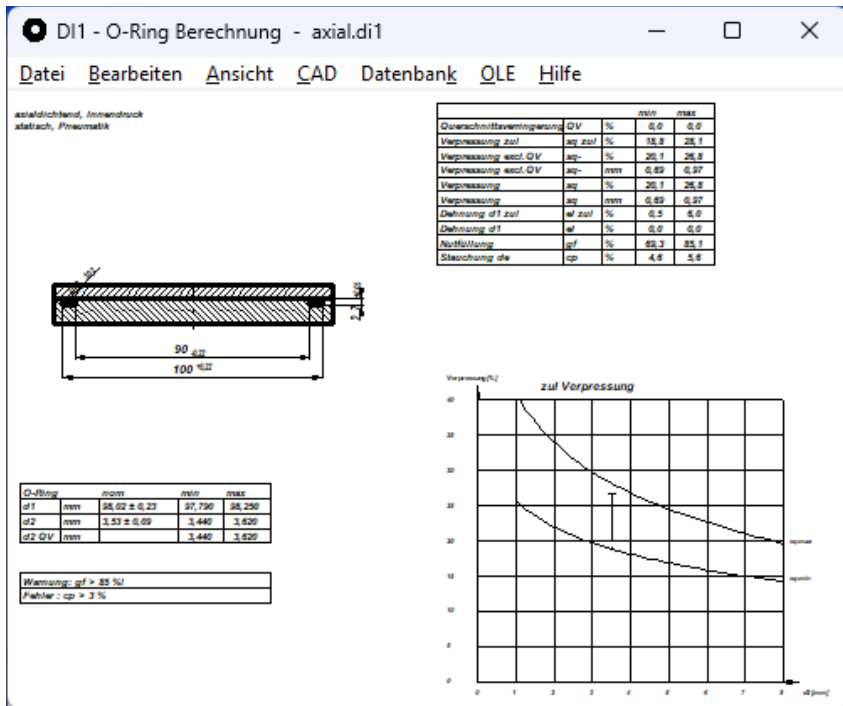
DI1 - O-Ring Berechnung - axial.di1

Datei Bearbeiten Ansicht CAD Datenbank OLE Hilfe

axialdichtend, Innendruck
statisch, Pneumatik

| | | | min | max |
|---|---|---|---|---|
| Querschnittsverringerung | QV | % | 0,0 | 0,0 |
| Verpressung zul | sq zul | % | 15,8 | 28,1 |
| Verpressung excl.QV | sq- | % | 20,1 | 26,8 |
| Verpressung excl.QV | sq- | mm | 0,69 | 0,97 |
| Verpressung | sq | % | 20,1 | 26,8 |
| Verpressung | sq | mm | 0,69 | 0,97 |
| Dehnung d1 zul | el zul | % | 0,5 | 6,0 |
| Dehnung d1 | el | % | 0,0 | 0,0 |
| Nutfüllung | gf | % | 69,3 | 85,1 |
| Stauchung de | cp | % | 4,6 | 5,6 |

90 $^{0,22}$
100 $^{+0,22}$

Verpressung[%]
zul Verpressung

40
35
30
25
20
15
10
5
0

0 1 2 3 4 5 6 7 8 d2[mm]

sqzmax
sqzmin

| O-Ring | | nom | min | max |
|---|---|---|---|---|
| d1 | mm | 98,02 ± 0,23 | 97,790 | 98,250 |
| d2 | mm | 3,53 ± 0,09 | 3,440 | 3,620 |
| d2 QV | mm | | 3,440 | 3,620 |

Warnung: gf > 85 %!
Fehler : cp > 3 %